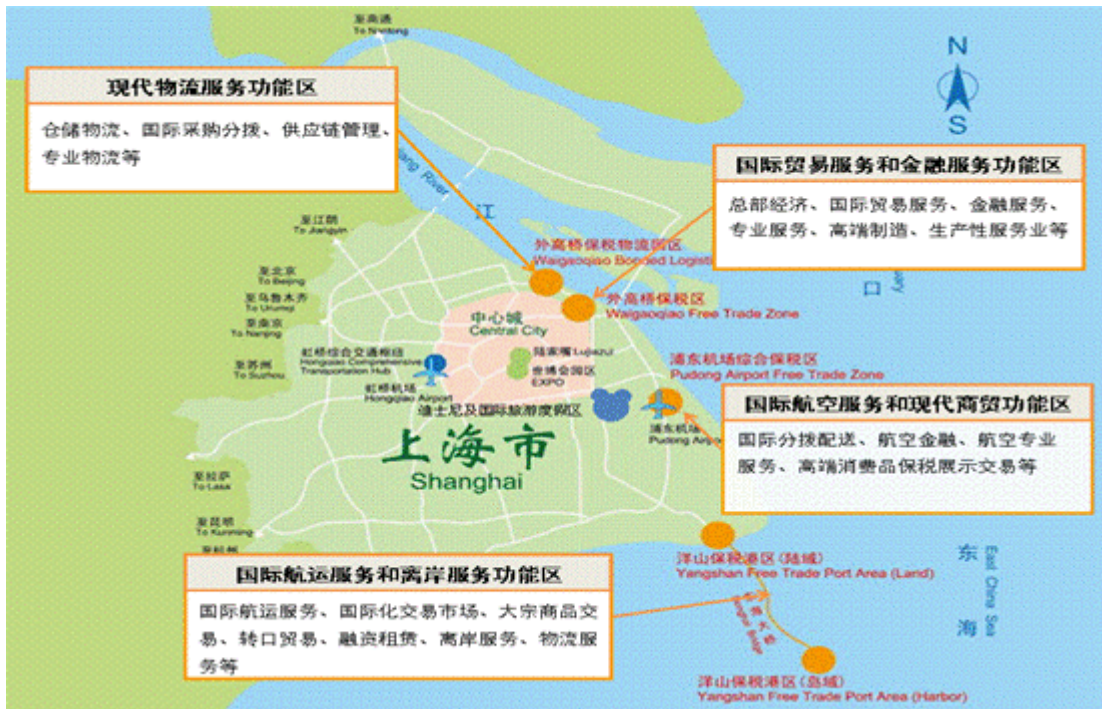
至南通
To Nantong

N
S

现代物流服务功能区

仓储物流、国际采购分拨、供应链管理、专业物流等

国际贸易服务和金融服务功能区

总部经济、国际贸易服务、金融服务、专业服务、高端制造、生产性服务业等

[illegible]ang River
江
口

至江阴
To Jiangyin

至北京
To Beijing
至乌鲁木齐
To Urumqi
至南京
To Nanjing
至苏州
To Suzhou

外高桥保税物流园区
Waigaoqiao Bonded Logisti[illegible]

外高桥保税区
Waigaoqiao Free Trade Zone

中心城
Central City

虹桥综合交通枢纽
Hongqiao Comprehensive Transportation Hub

陆家嘴 Lujiazui
世博会园区
EXPO

浦东机场综合保税区
Pudong Airport Free Trade Zone

虹桥机场
Hongqiao Airport

迪士尼及国际旅游度假区

浦东机场
Pudong Airp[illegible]

国际航空服务和现代商贸功能区

国际分拨配送、航空金融、航空专业服务、高端消费品保税展示交易等

上海市
Shanghai

至拉萨
To Lasa

至昆明
To Kunming

洋山保税港区（陆域）
Yangshan Free Trade Port Area (Land)

东
海
East China Sea

国际航运服务和离岸服务功能区

国际航运服务、国际化交易市场、大宗商品交易、转口贸易、融资租赁、离岸服务、物流服务等

东海大桥
Donghai Bridge

洋山保税港区（岛域）
Yangshan Free Trade Port Area (Harbor)